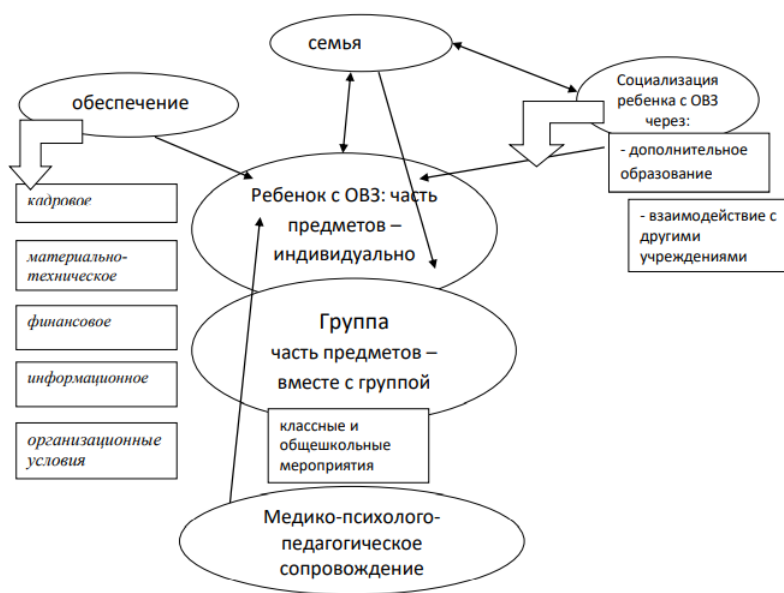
семья

обеспечение

Социализация ребенка с ОВЗ через:

кадровое

материально-техническое

финансовое

информационное

организационные условия

- дополнительное образование

- взаимодействие с другими учреждениями

Ребенок с ОВЗ: часть предметов – индивидуально

Группа
часть предметов – вместе с группой

классные и общешкольные мероприятия

Медико-психолого-педагогическое сопровождение